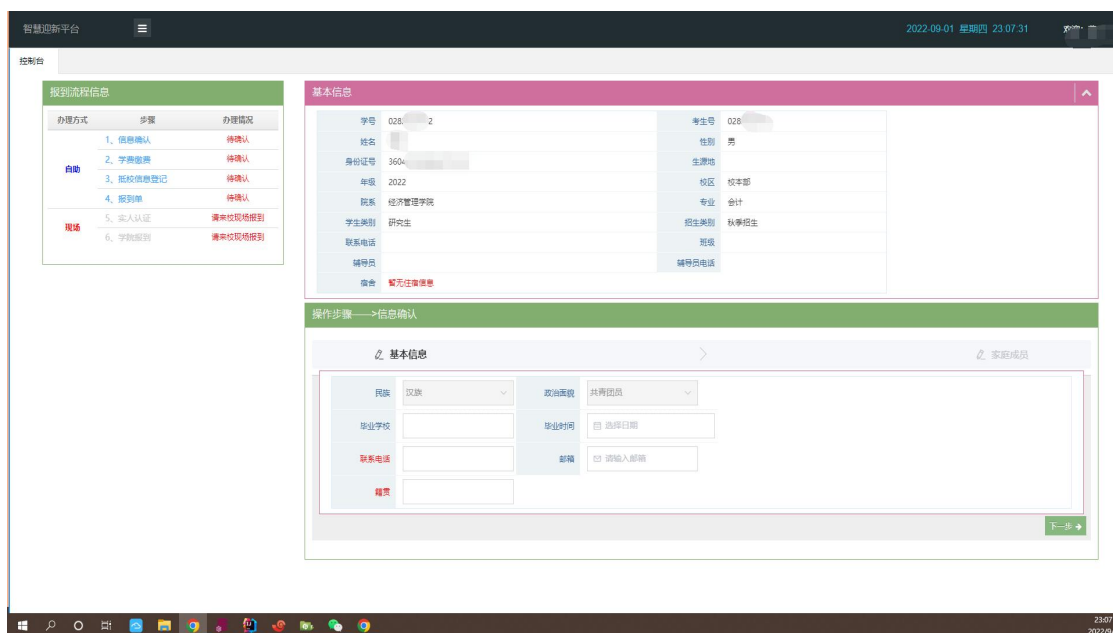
智慧迎新平台

2022-09-01 星期四 23:07:31 欢迎 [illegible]

控制台

报到流程信息

| 办理方式 | 步骤 | 办理情况 |
|---|---|---|
| 自助 | 1、信息确认 | 待确认 |
| | 2、学费缴费 | 待确认 |
| | 3、抵校信息登记 | 待确认 |
| | 4、报到单 | 待确认 |
| 现场 | 5、实人认证 | 请来校现场报到 |
| | 6、学院报到 | 请来校现场报到 |

基本信息

| 学号 | 028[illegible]2 | 考生号 | 028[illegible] |
|---|---|---|---|
| 姓名 | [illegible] | 性别 | 男 |
| 身份证号 | 360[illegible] | 生源地 | |
| 年级 | 2022 | 校区 | 校本部 |
| 院系 | 经济管理学院 | 专业 | 会计 |
| 学生类别 | 研究生 | 招生类别 | 秋季招生 |
| 联系电话 | | 班级 | |
| 辅导员 | | 辅导员电话 | |
| 宿舍 | 暂无住宿信息 | | |

操作步骤——>信息确认

基本信息

家庭成员

民族 汉族
政治面貌 共青团员
毕业学校
毕业时间 选择日期
联系电话
邮箱 请输入邮箱
籍贯

下一步

23:07
2022-0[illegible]